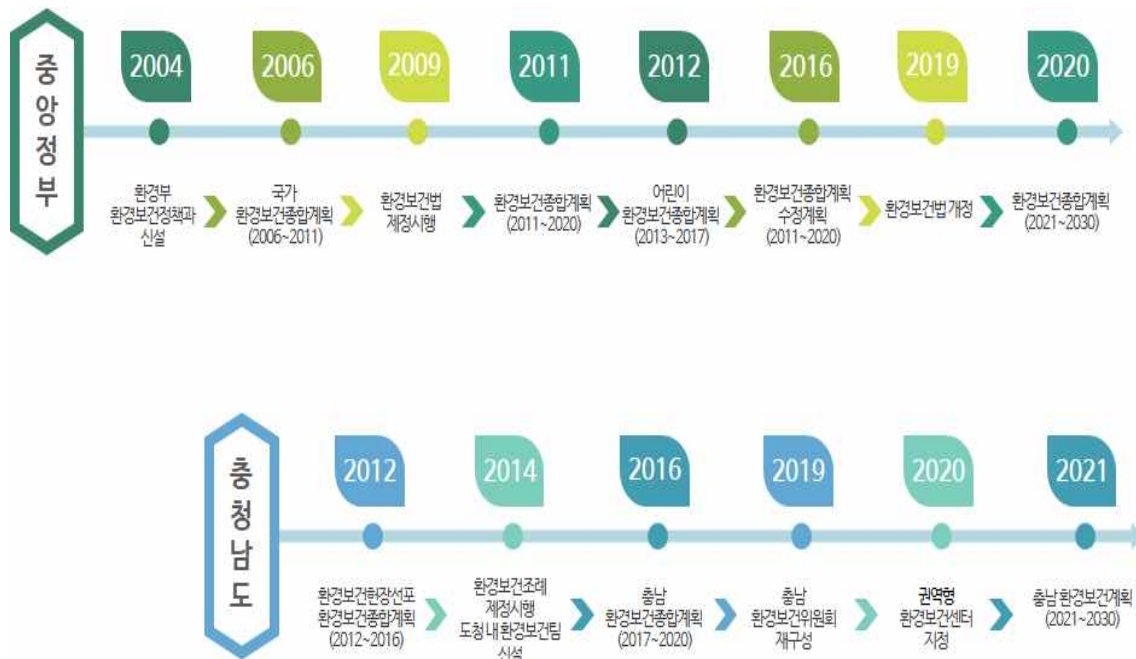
중앙정부

2004
환경부 환경보건정책과 신설

2006
국가 환경보건종합계획 (2006~2011)

2009
환경보건법 제정시행

2011
환경보건종합계획 (2011~2020)

2012
어린이 환경보건종합계획 (2013~2017)

2016
환경보건종합계획 수정계획 (2011~2020)

2019
환경보건법 개정

2020
환경보건종합계획 (2021~2030)

충청남도

2012
환경보건헌장선포 환경보건종합계획 (2012~2016)

2014
환경보건조례 제정시행 도청 내 환경보건팀 신설

2016
충남 환경보건종합계획 (2017~2020)

2019
충남 환경보건위원회 재구성

2020
권역형 환경보건센터 지정

2021
충남 환경보건계획 (2021~2030)